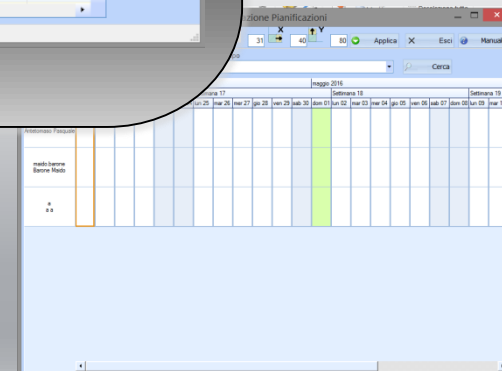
zione Pianificazioni

31 X 40 Y 80 Applica Esci Manual

Cerca

maggio 2016

ttimana 17 | Settimana 18 | Settimana 19

lun 25 | mar 26 | mer 27 | gio 28 | ven 29 | sab 30 | dom 01 | lun 02 | mar 03 | mer 04 | gio 05 | ven 06 | sab 07 | dom 08 | lun 09

Antelomaso Pasquale

maido barone
Barone Maido

a
a a